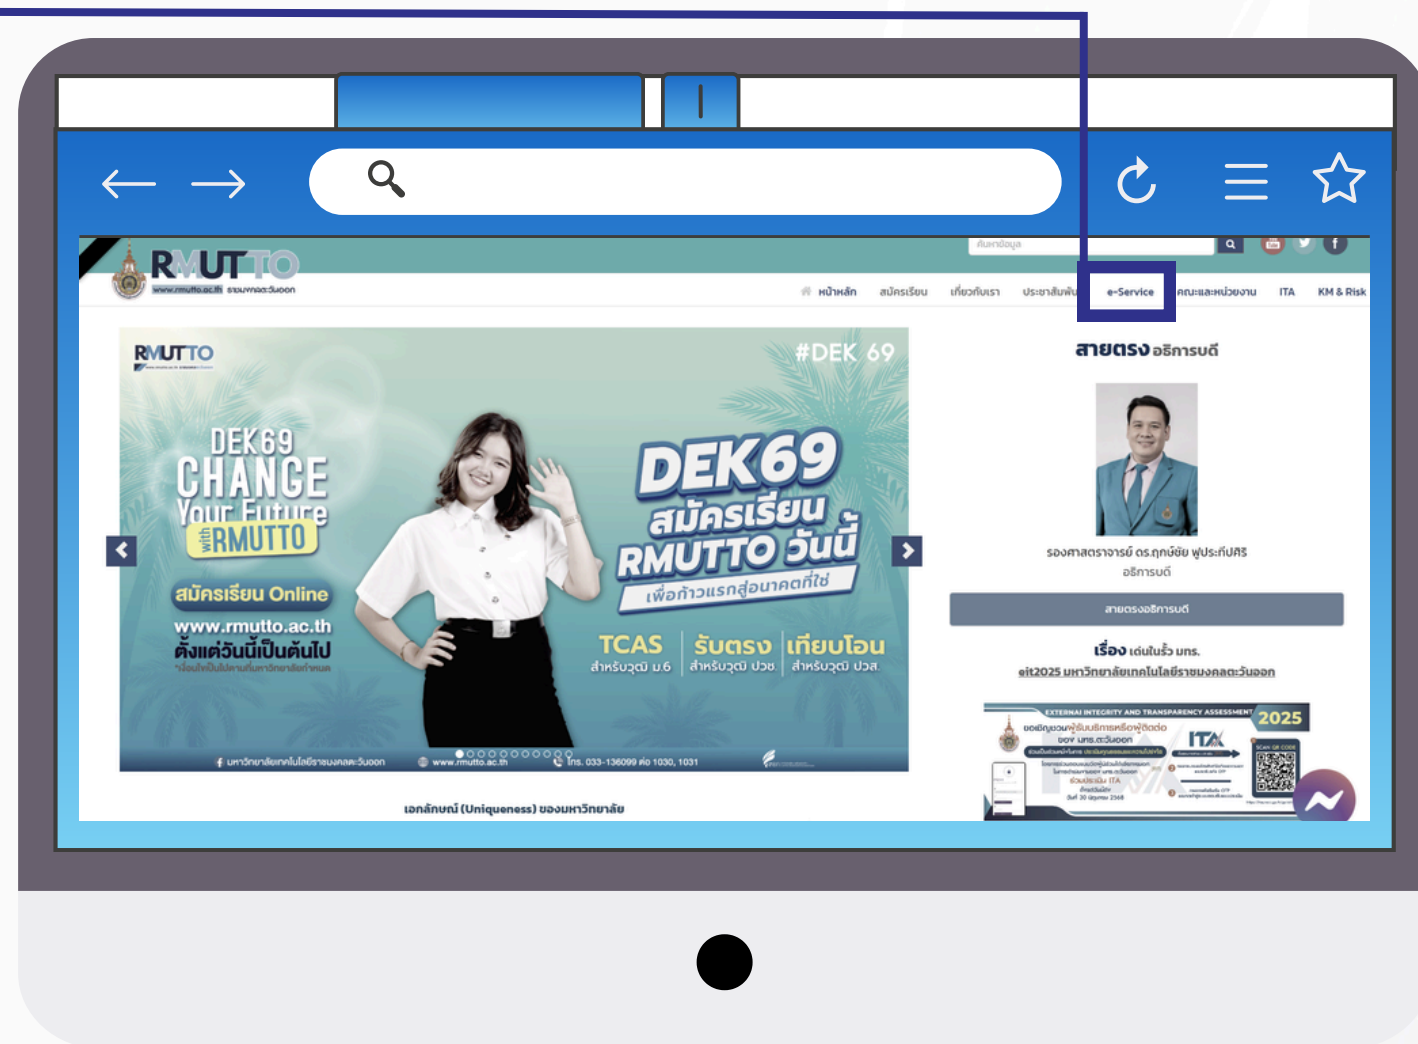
RMUTTO
www.rmutto.ac.th ราชมงคลตะวันออก

ค้นหาข้อมูล

หน้าหลัก สมัครเรียน เกี่ยวกับเรา ประชาสัมพันธ์ e-Service คณะและหน่วยงาน ITA KM & Risk

RMUTTO
#DEK 69
DEK69
CHANGE
Your Future
with RMUTTO
สมัครเรียน Online
www.rmutto.ac.th
ตั้งแต่วันนี้เป็นต้นไป
DEK69
สมัครเรียน
RMUTTO วันนี้
เพื่อก้าวแรกสู่อนาคตที่ใช่
TCAS สำหรับวุฒิ ม.6
รับตรง สำหรับวุฒิ ปวช.
เทียบโอน สำหรับวุฒิ ปวส.
มหาวิทยาลัยเทคโนโลยีราชมงคลตะวันออก www.rmutto.ac.th โทร. 033-136099 ต่อ 1030, 1031

สายตรงอธิการบดี
รองศาสตราจารย์ ดร.ฤกษ์ชัย ฟูประทีปศิริ
อธิการบดี
สายตรงอธิการบดี
เรื่อง เด่นในรั้ว มทร.
eit2025 มหาวิทยาลัยเทคโนโลยีราชมงคลตะวันออก
EXTERNAL INTEGRITY AND TRANSPARENCY ASSESSMENT 2025
ITA

เอกลักษณ์ (Uniqueness) ของมหาวิทยาลัย